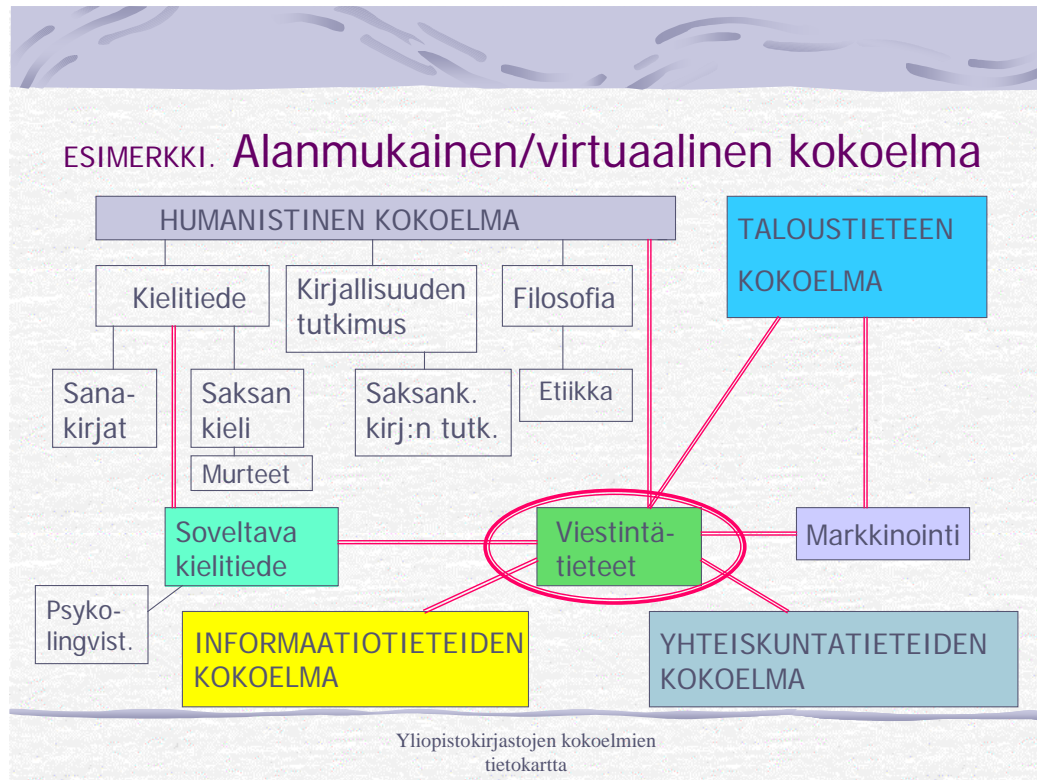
ESIMERKKI. Alanmukainen/virtuaalinen kokoelma

HUMANISTINEN KOKOELMA

TALOUSTIETEEN KOKOELMA

Kielitiede

Kirjallisuuden tutkimus

Filosofia

Sanakirjat

Saksan kieli

Saksank. kirj:n tutk.

Etiikka

Murteet

Soveltava kielitiede

Viestintätieteet

Markkinointi

Psykolingvist.

INFORMAATIOTIETEIDEN KOKOELMA

YHTEISKUNTATIETEIDEN KOKOELMA

Yliopistokirjastojen kokoelmien tietokartta